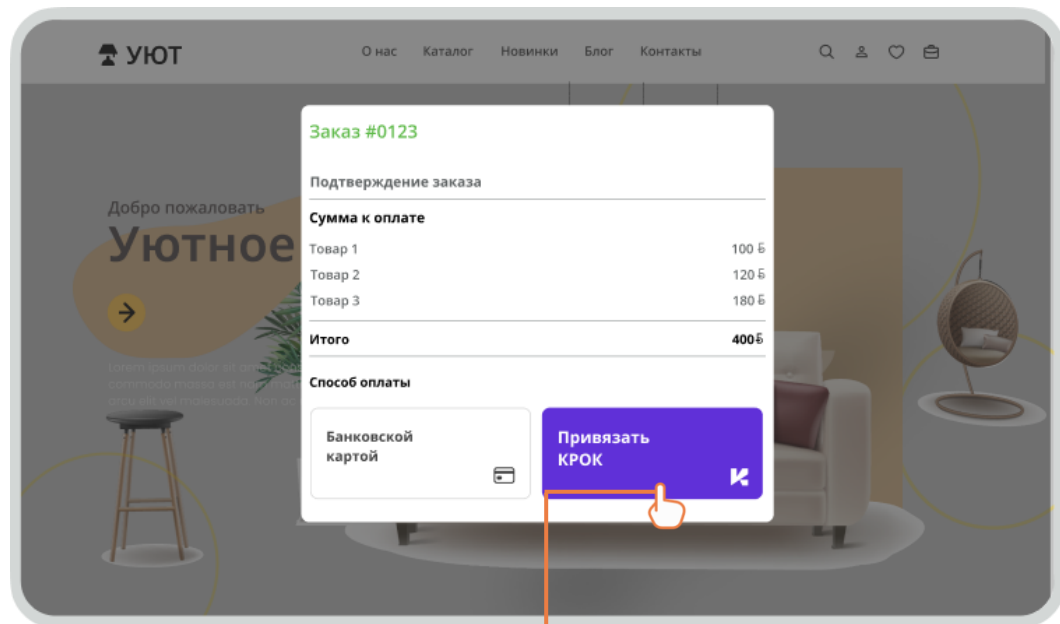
УЮТ

О нас Каталог Новинки Блог Контакты

Добро пожаловать

Уютное

Заказ #0123

Подтверждение заказа

Сумма к оплате

| | |
|---|---|
| Товар 1 | 100 Ƃ |
| Товар 2 | 120 Ƃ |
| Товар 3 | 180 Ƃ |
| Итого | 400Ƃ |

Способ оплаты

Банковской картой

Привязать КРОК